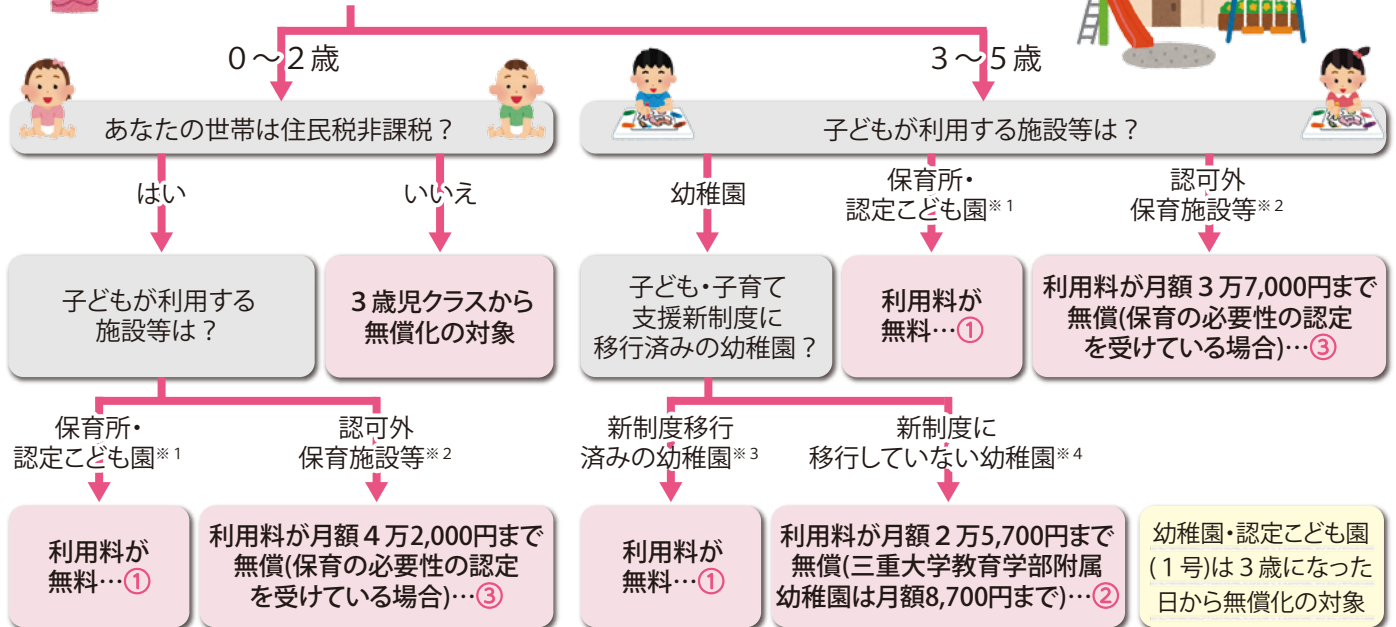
0～2歳

3～5歳

あなたの世帯は住民税非課税？

はい

いいえ

子どもが利用する施設等は？

3歳児クラスから無償化の対象

保育所・認定こども園※1

認可外保育施設等※2

利用料が無料…①

利用料が月額4万2,000円まで無償(保育の必要性の認定を受けている場合)…③

子どもが利用する施設等は？

幼稚園

保育所・認定こども園※1

認可外保育施設等※2

子ども・子育て支援新制度に移行済みの幼稚園？

利用料が無料…①

利用料が月額3万7,000円まで無償(保育の必要性の認定を受けている場合)…③

新制度移行済みの幼稚園※3

新制度に移行していない幼稚園※4

利用料が無料…①

利用料が月額2万5,700円まで無償(三重大学教育学部附属幼稚園は月額8,700円まで)…②

幼稚園・認定こども園(1号)は3歳になった日から無償化の対象